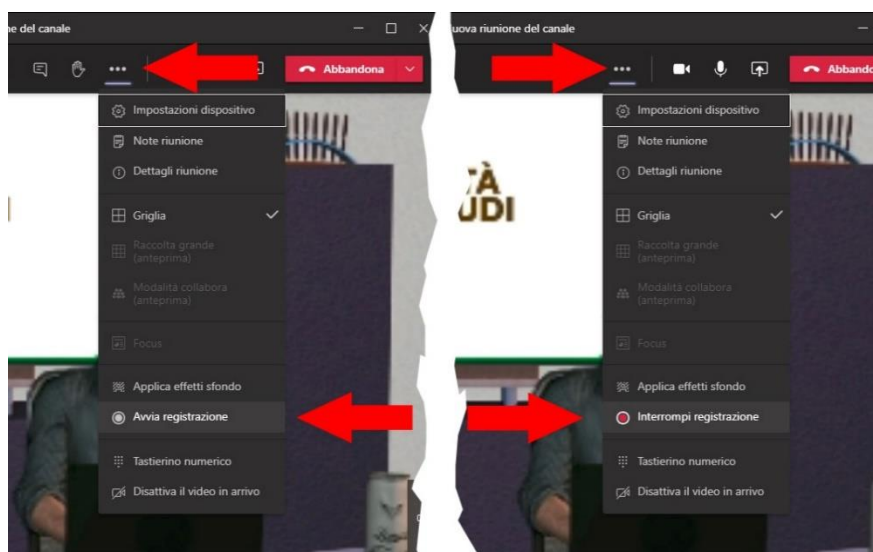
ne del canale

Abbandona

Impostazioni dispositivo
Note riunione
Dettagli riunione
Griglia
Raccolta grande (anteprima)
Modalità collabora (anteprima)
Focus
Applica effetti sfondo
Avvia registrazione
Tastierino numerico
Disattiva il video in arrivo

TÀ
UDI

uova riunione del canale

Abbando

Impostazioni dispositivo
Note riunione
Dettagli riunione
Griglia
Raccolta grande (anteprima)
Modalità collabora (anteprima)
Focus
Applica effetti sfondo
Interrompi registrazione
Tastierino numerico
Disattiva il video in arrivo